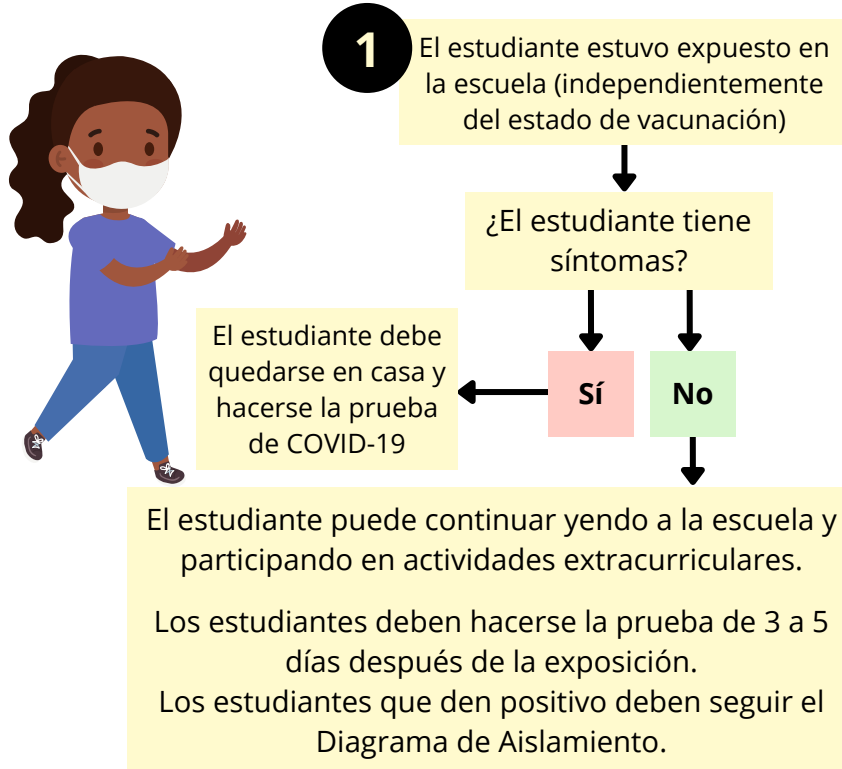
1

El estudiante estuvo expuesto en la escuela (independientemente del estado de vacunación)

¿El estudiante tiene síntomas?

Sí

No

El estudiante debe quedarse en casa y hacerse la prueba de COVID-19

El estudiante puede continuar yendo a la escuela y participando en actividades extracurriculares.

Los estudiantes deben hacerse la prueba de 3 a 5 días después de la exposición.
Los estudiantes que den positivo deben seguir el Diagrama de Aislamiento.